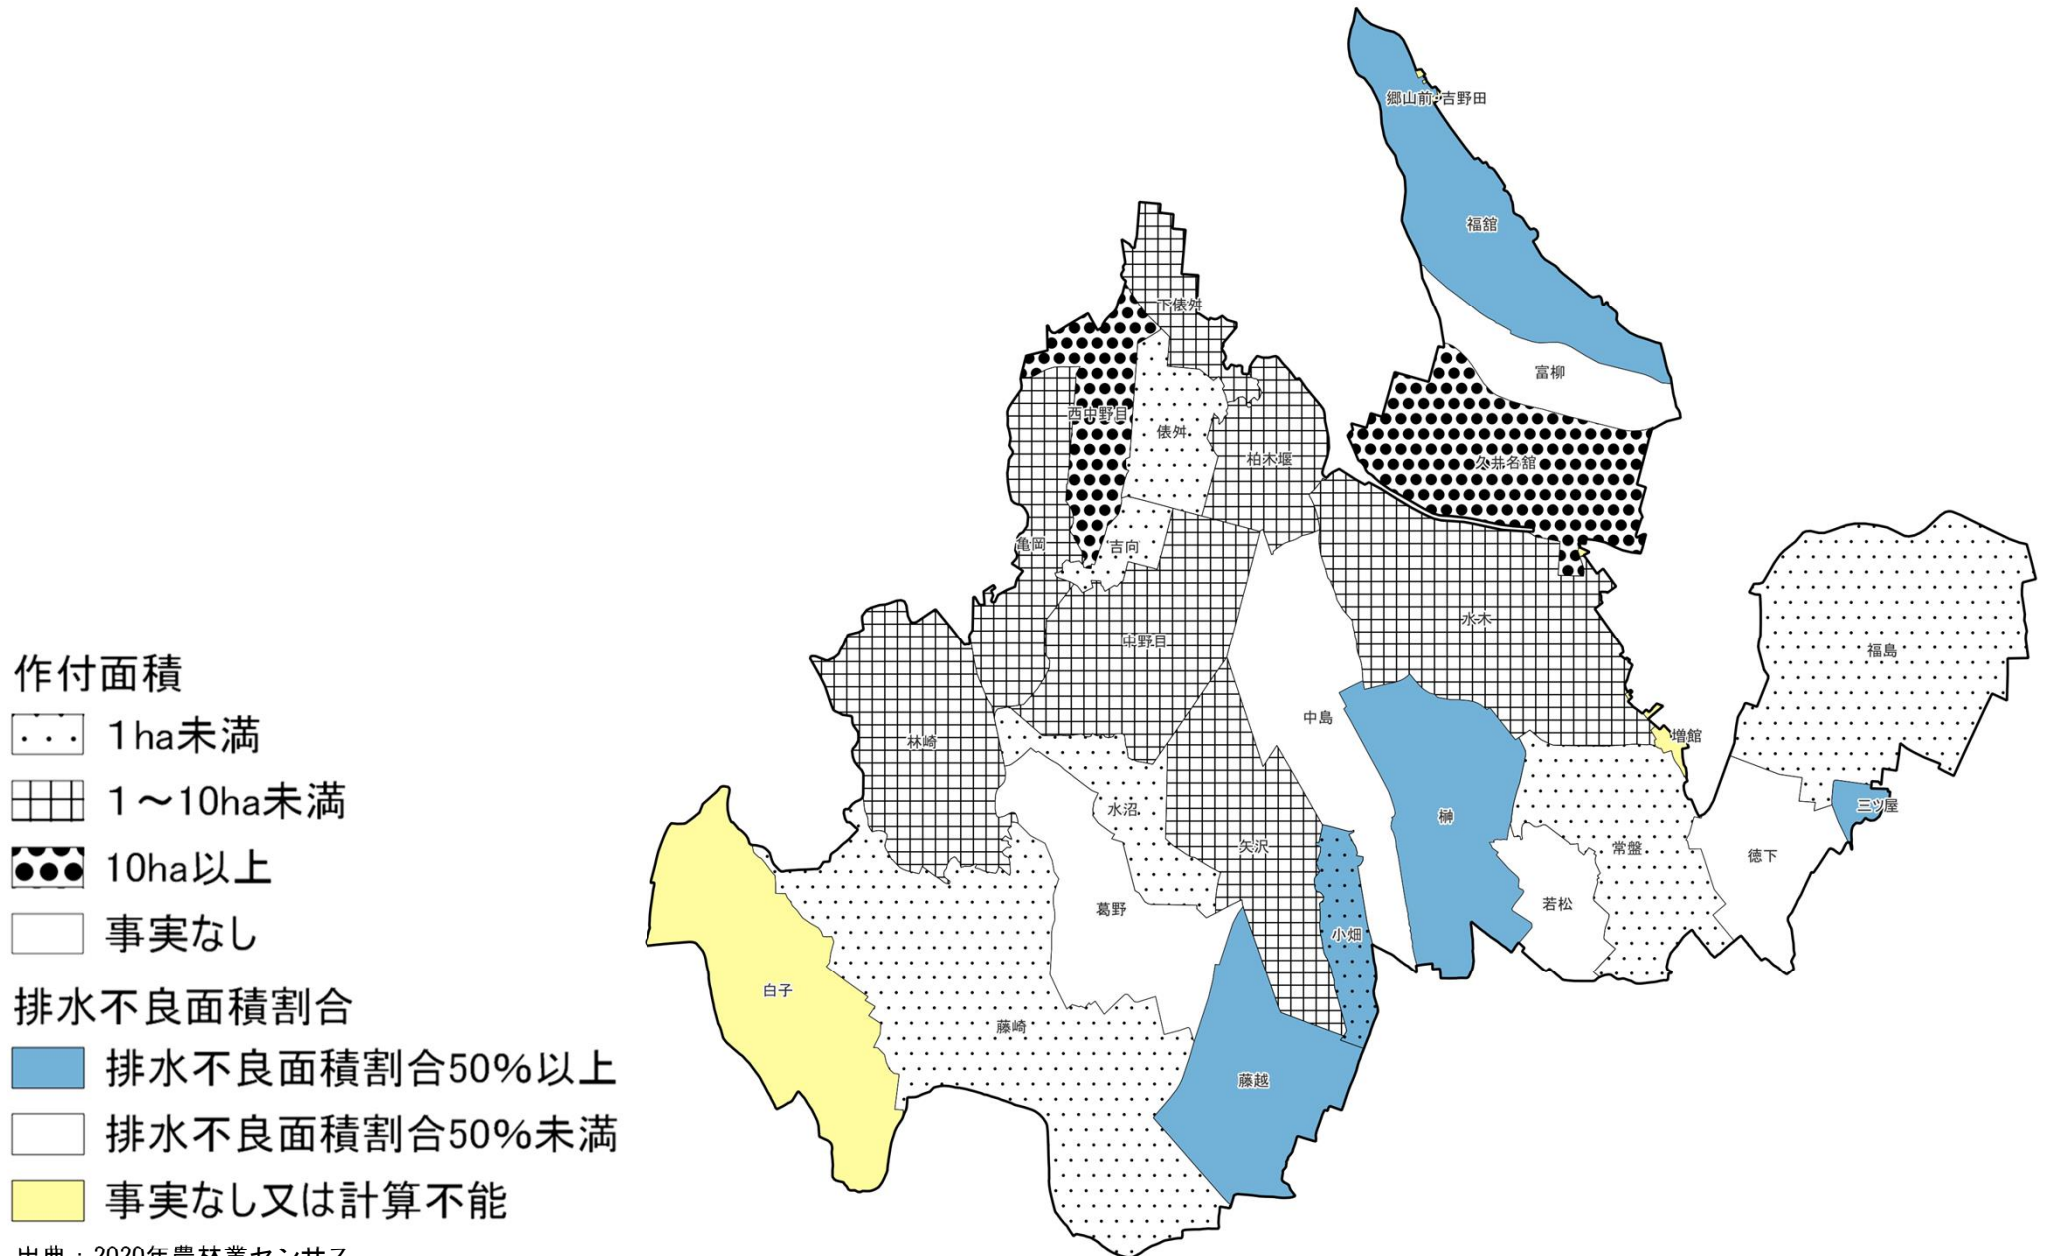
郷山前・吉野田
福舘
富柳
下俵舛
西中野目
俵舛
柏木堰
久井名舘
亀岡
吉向
水木
中野目
福島
中島
林崎
増舘
水沼
榊
三ツ屋
矢沢
常盤
徳下
若松
小畑
葛野
白子
藤崎
藤越

作付面積
1ha未満
1～10ha未満
10ha以上
事実なし
排水不良面積割合
排水不良面積割合50%以上
排水不良面積割合50%未満
事実なし又は計算不能

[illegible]